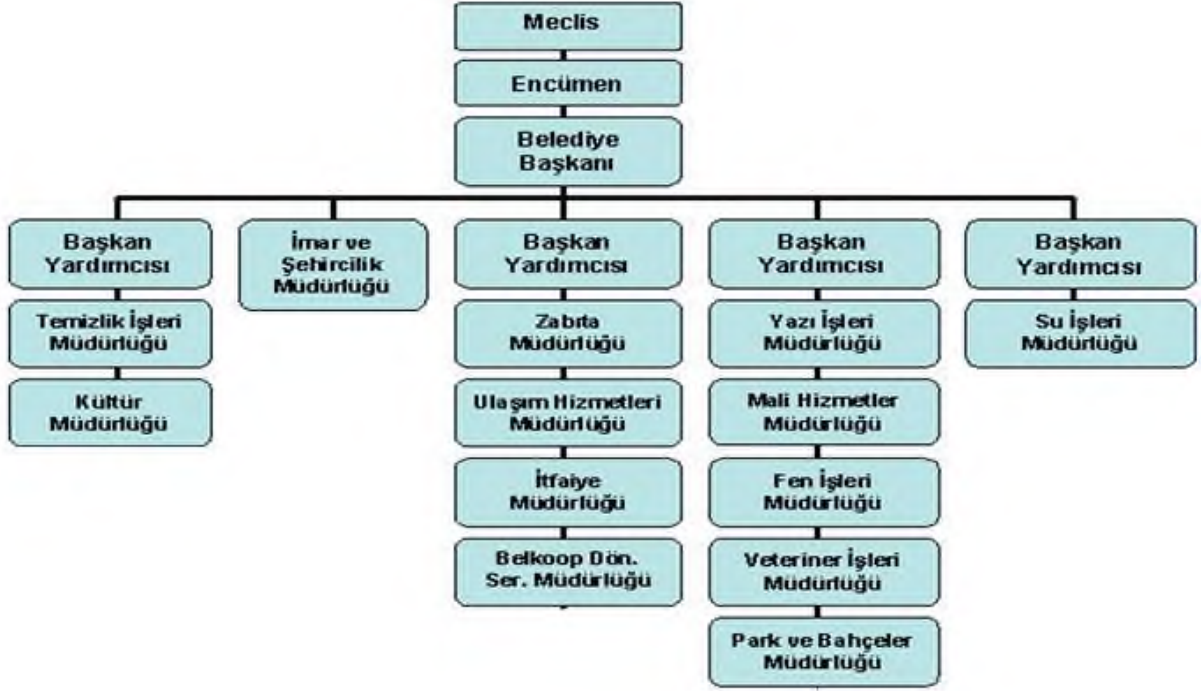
Meclis

Encümen

Belediye Başkanı

Başkan Yardımcısı

Temizlik İşleri Müdürlüğü

Kültür Müdürlüğü

İmar ve Şehircilik Müdürlüğü

Başkan Yardımcısı

Zabıta Müdürlüğü

Ulaşım Hizmetleri Müdürlüğü

İtfaiye Müdürlüğü

Belkoop Dön. Ser. Müdürlüğü

Başkan Yardımcısı

Yazı İşleri Müdürlüğü

Mali Hizmetler Müdürlüğü

Fen İşleri Müdürlüğü

Veteriner İşleri Müdürlüğü

Park ve Bahçeler Müdürlüğü

Başkan Yardımcısı

Su İşleri Müdürlüğü